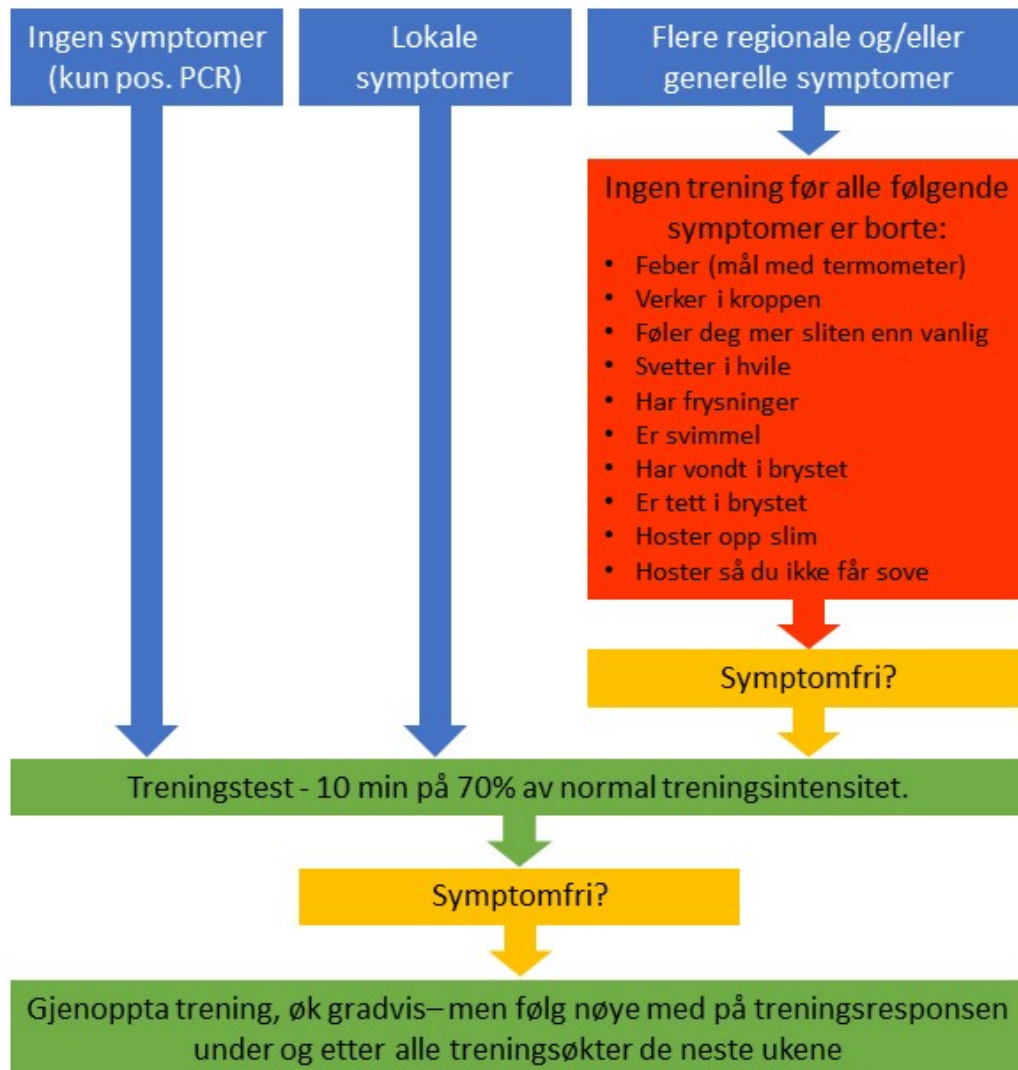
Ingen symptomer (kun pos. PCR)

Lokale symptomer

Flere regionale og/eller generelle symptomer

Ingen trening før alle følgende symptomer er borte:
- Feber (mål med termometer)
- Verker i kroppen
- Føler deg mer sliten enn vanlig
- Svetter i hvile
- Har frysninger
- Er svimmel
- Har vondt i brystet
- Er tett i brystet
- Hoster opp slim
- Hoster så du ikke får sove

Symptomfri?

Treningstest - 10 min på 70% av normal treningsintensitet.

Symptomfri?

Gjenoppta trening, øk gradvis– men følg nøye med på treningsresponsen under og etter alle treningsøkter de neste ukene